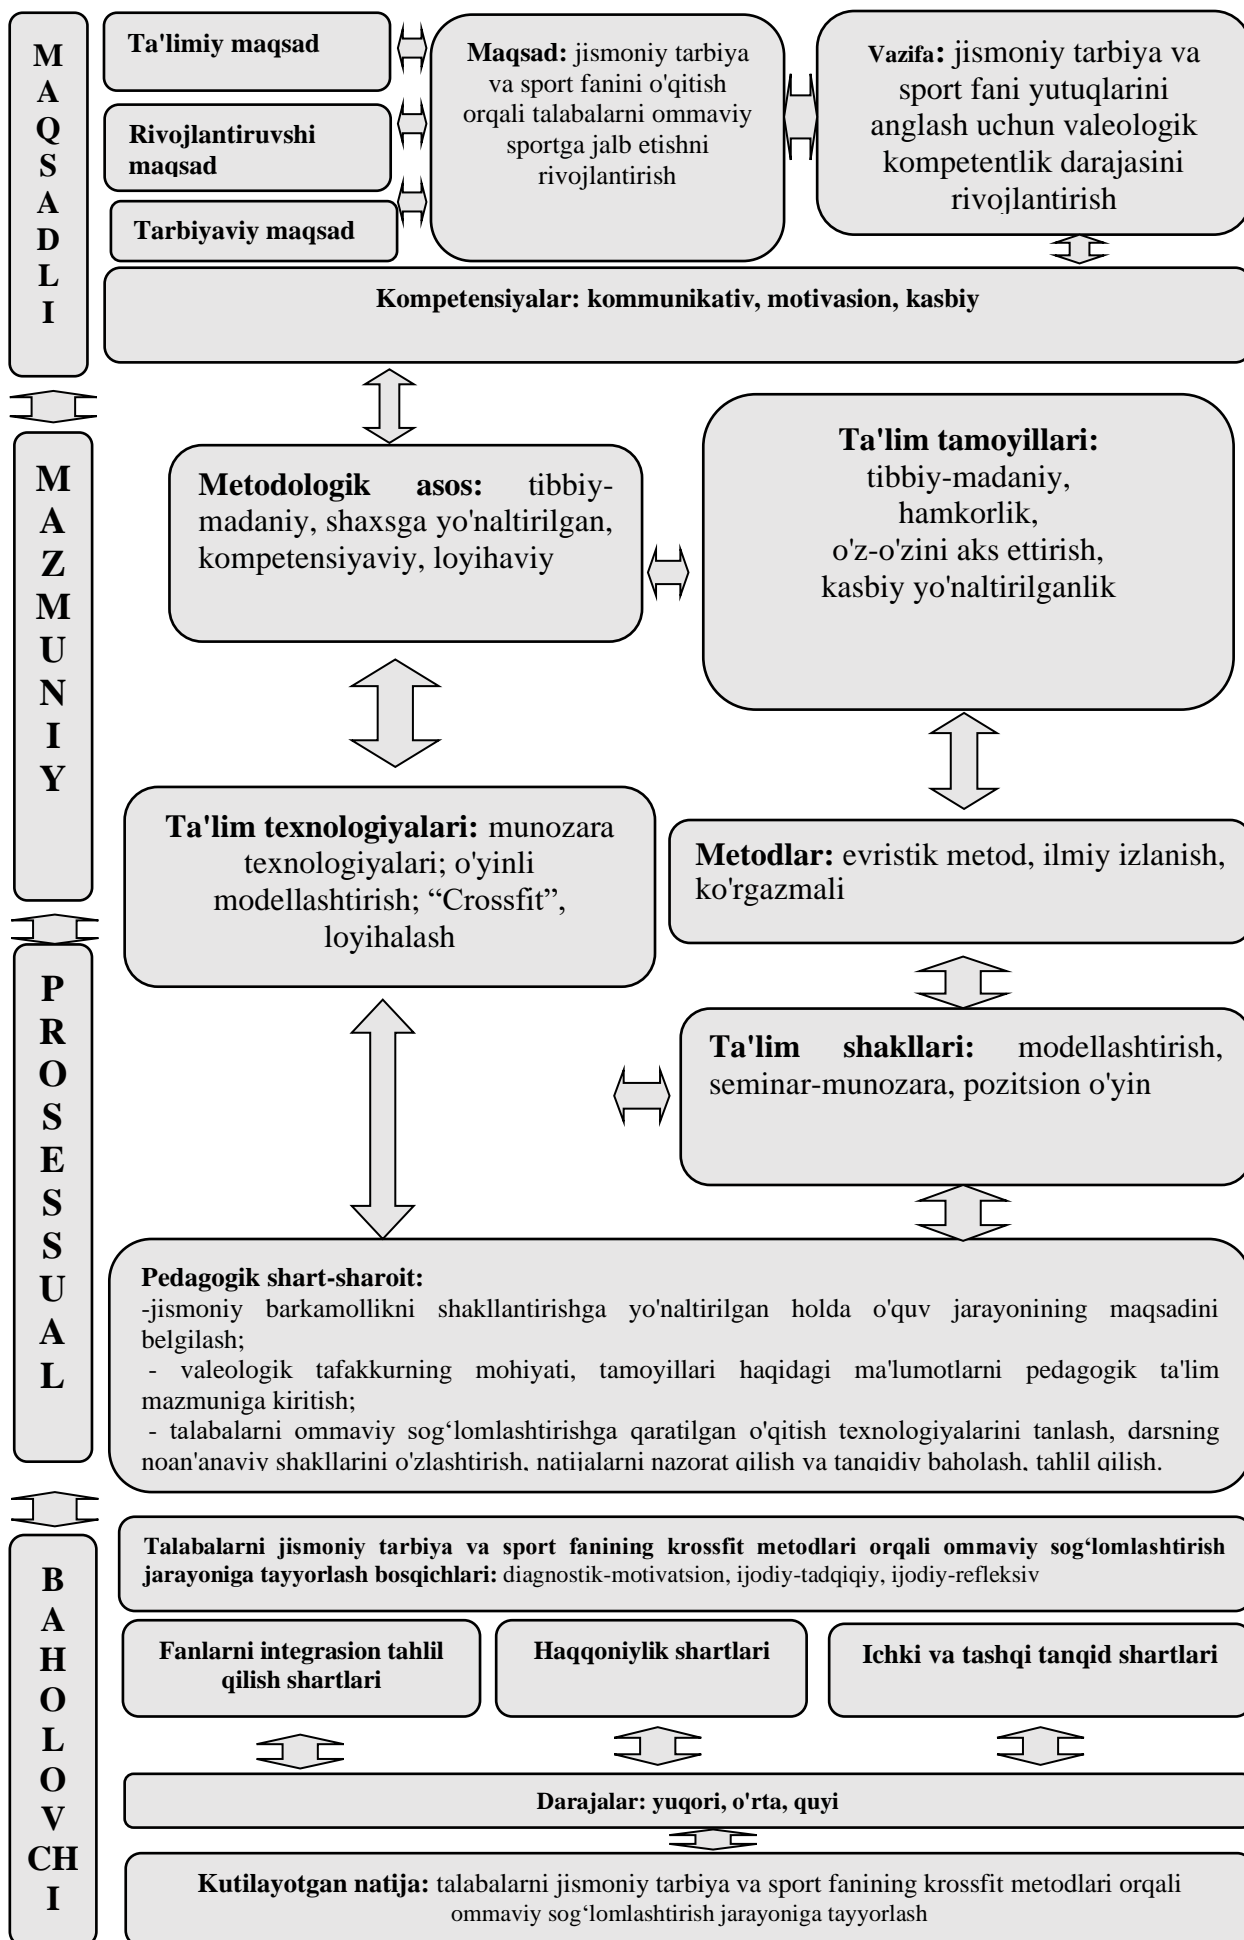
MAQSADLI

Ta'limiy maqsad

Rivojlantiruvshi maqsad

Tarbiyaviy maqsad

Maqsad: jismoniy tarbiya va sport fanini o'qitish orqali talabalarni ommaviy sportga jalb etishni rivojlantirish

Vazifa: jismoniy tarbiya va sport fani yutuqlarini anglash uchun valeologik kompetentlik darajasini rivojlantirish

Kompetensiyalar: kommunikativ, motivasion, kasbiy

MAZMUNIY

Metodologik asos: tibbiy-madaniy, shaxsga yo'naltirilgan, kompetensiyaviy, loyihaviy

Ta'lim tamoyillari: tibbiy-madaniy, hamkorlik, o'z-o'zini aks ettirish, kasbiy yo'naltirilganlik

PROSESSUAL

Ta'lim texnologiyalari: munozara texnologiyalari; o'yinli modellashtirish; "Crossfit", loyihalash

Metodlar: evristik metod, ilmiy izlanish, ko'rgazmali

Ta'lim shakllari: modellashtirish, seminar-munozara, pozitsion o'yin

Pedagogik shart-sharoit:
-jismoniy barkamollikni shakllantirishga yo'naltirilgan holda o'quv jarayonining maqsadini belgilash;
- valeologik tafakkurning mohiyati, tamoyillari haqidagi ma'lumotlarni pedagogik ta'lim mazmuniga kiritish;
- talabalarni ommaviy sog'lomlashtirishga qaratilgan o'qitish texnologiyalarini tanlash, darsning noan'anaviy shakllarini o'zlashtirish, natijalarni nazorat qilish va tanqidiy baholash, tahlil qilish.

BAHOLOVCHI

Talabalarni jismoniy tarbiya va sport fanining krossfit metodlari orqali ommaviy sog'lomlashtirish jarayoniga tayyorlash bosqichlari: diagnostik-motivatsion, ijodiy-tadqiqiy, ijodiy-refleksiv

Fanlarni integrasion tahlil qilish shartlari

Haqqoniylik shartlari

Ichki va tashqi tanqid shartlari

Darajalar: yuqori, o'rta, quyi

Kutilayotgan natija: talabalarni jismoniy tarbiya va sport fanining krossfit metodlari orqali ommaviy sog'lomlashtirish jarayoniga tayyorlash